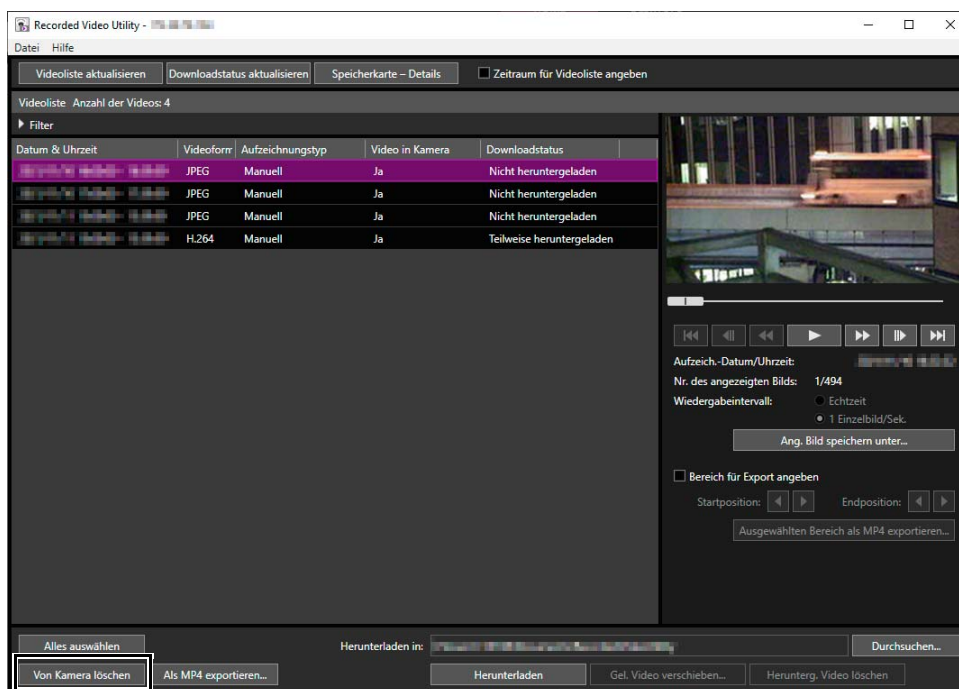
Recorded Video Utility - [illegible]

Datei Hilfe

Videoliste aktualisieren | Downloadstatus aktualisieren | Speicherkarte – Details | Zeitraum für Videoliste angeben

Videoliste Anzahl der Videos: 4

Filter

| Datum & Uhrzeit | Videoform | Aufzeichnungstyp | Video in Kamera | Downloadstatus |
|---|---|---|---|---|
| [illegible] | JPEG | Manuell | Ja | Nicht heruntergeladen |
| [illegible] | JPEG | Manuell | Ja | Nicht heruntergeladen |
| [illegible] | JPEG | Manuell | Ja | Nicht heruntergeladen |
| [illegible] | H.264 | Manuell | Ja | Teilweise heruntergeladen |

Aufzeich.-Datum/Uhrzeit: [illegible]

Nr. des angezeigten Bilds: 1/494

Wiedergabeintervall: Echtzeit

1 Einzelbild/Sek.

Ang. Bild speichern unter...

Bereich für Export angeben

Startposition:

Endposition:

Ausgewählten Bereich als MP4 exportieren...

Alles auswählen

Herunterladen in: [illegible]

Durchsuchen...

Von Kamera löschen

Als MP4 exportieren...

Herunterladen

Gel. Video verschieben...

Herunterg. Video löschen